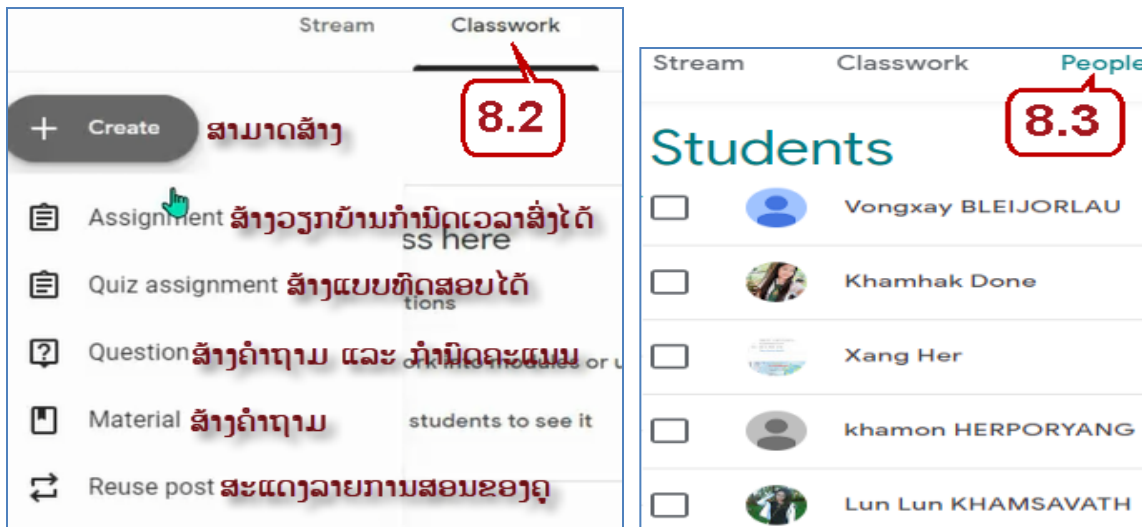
Stream
Classwork

8.2

+ Create ສາມາດສ້າງ

Assignment ສ້າງວຽກບ້ານກຳນົດເວລາສົ່ງໄດ້
ss here

Quiz assignment ສ້າງແບບທົດສອບໄດ້
tions

Question ສ້າງຄຳຖາມ ແລະ ກຳນົດຄະແນນ
ork into modules or u

Material ສ້າງຄຳຖາມ
students to see it

Reuse post ສະແດງລາຍການສອນຂອງຄູ

Stream
Classwork
People

8.3

Students

Vongxay BLEIJORLAU
Khamhak Done
Xang Her
khamon HERPORYANG
Lun Lun KHAMSAVATH